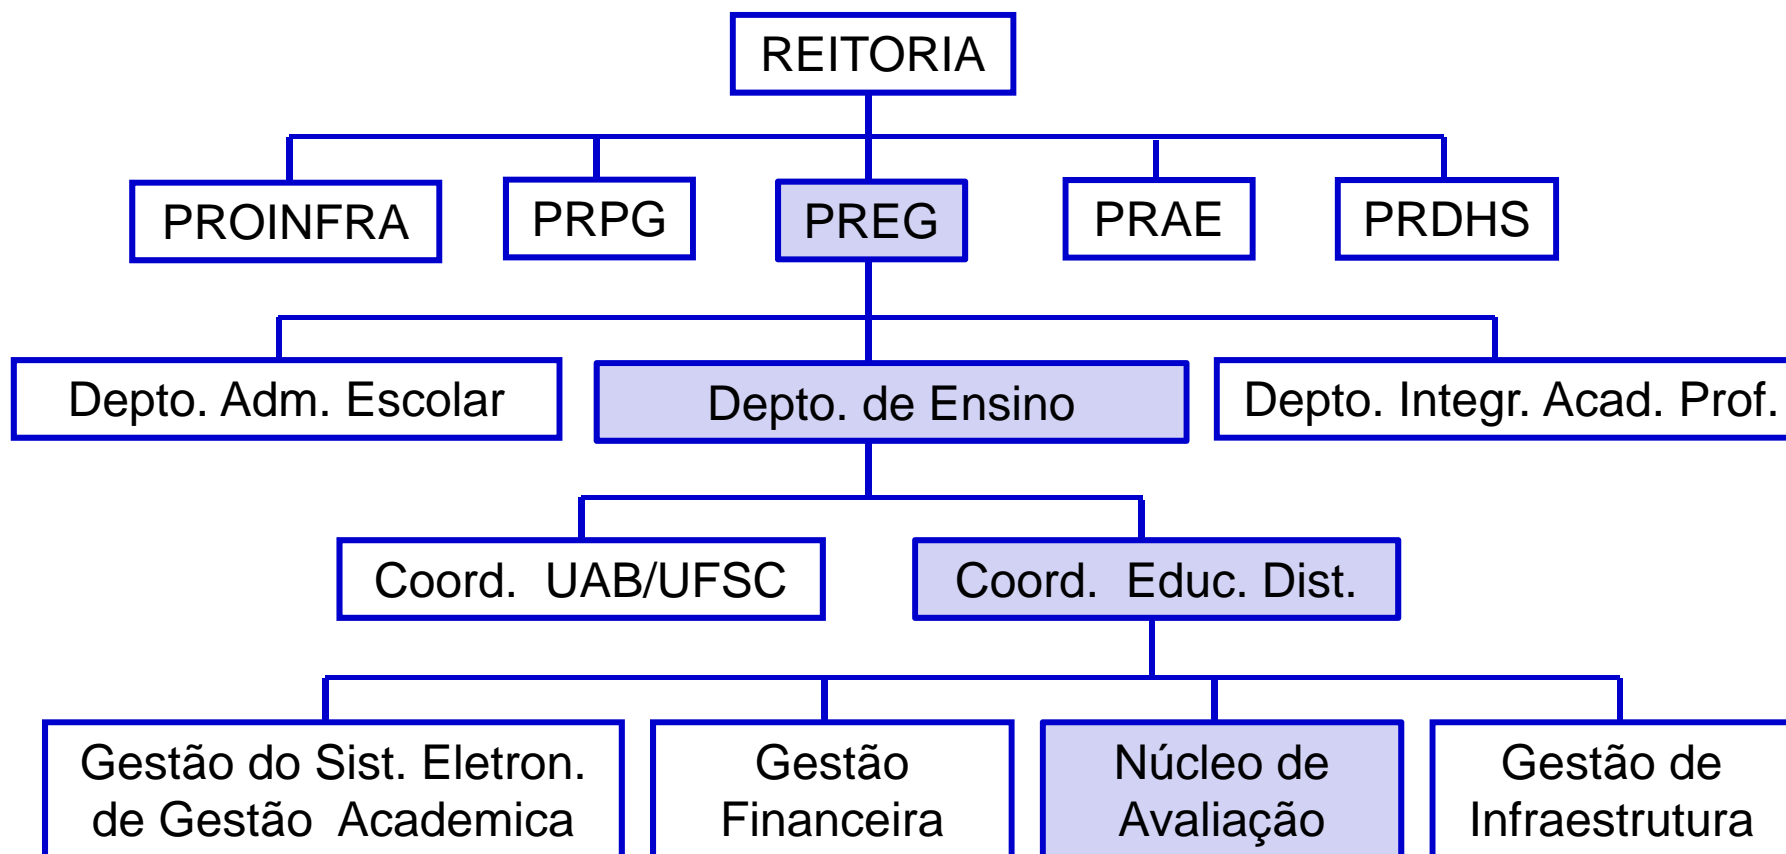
REITORIA

PROINFRA

PRPG

PREG

PRAE

PRDHS

Depto. Adm. Escolar

Depto. de Ensino

Depto. Integr. Acad. Prof.

Coord. UAB/UFSC

Coord. Educ. Dist.

Gestão do Sist. Eletron. de Gestão Academica

Gestão Financeira

Núcleo de Avaliação

Gestão de Infraestrutura